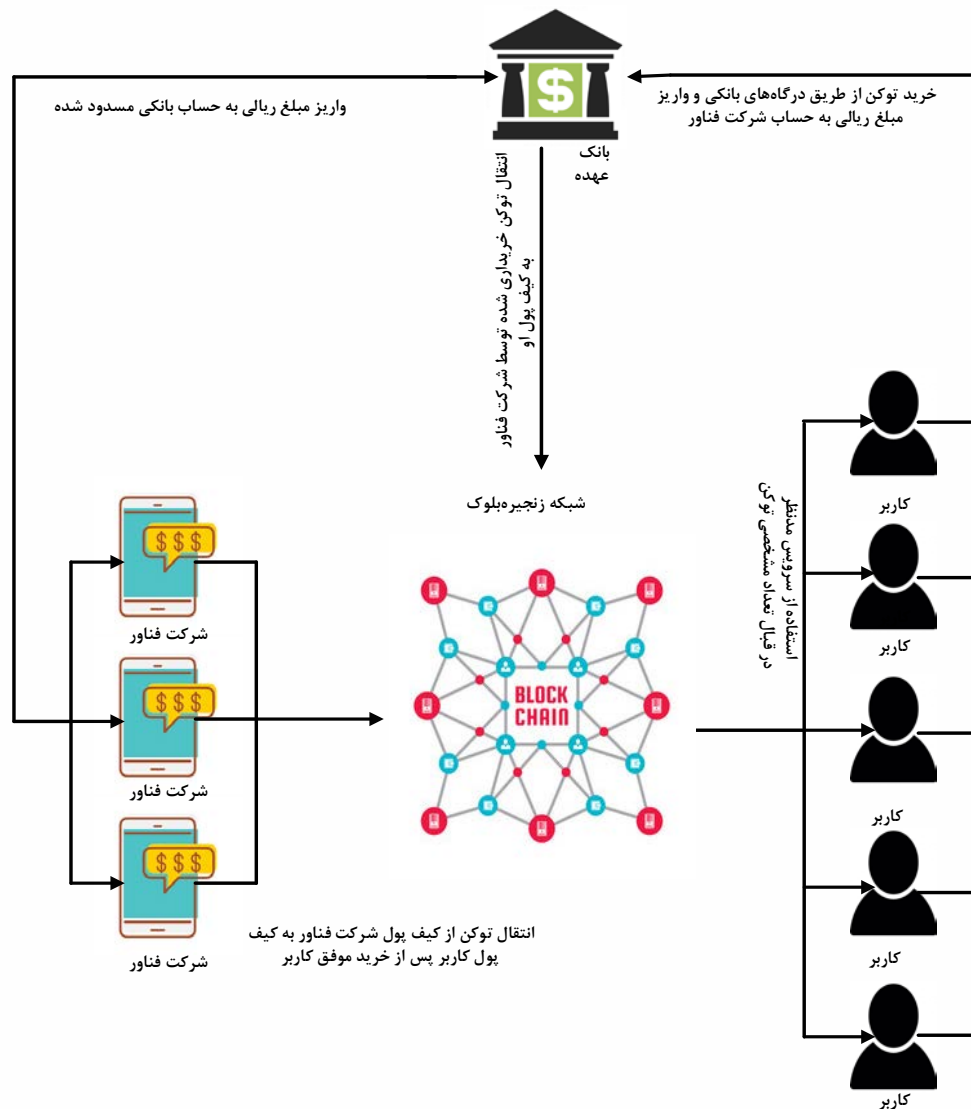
واریز مبلغ ریالی به حساب بانکی مسدود شده

خرید توکن از طریق درگاه‌های بانکی و واریز مبلغ ریالی به حساب شرکت فناور

بانک عهده

انتقال توکن خریداری شده توسط شرکت فناور به کیف پول او

شبکه زنجیره‌بلوک

BLOCK CHAIN

$$$

شرکت فناور

$$$

شرکت فناور

$$$

شرکت فناور

انتقال توکن از کیف پول شرکت فناور به کیف پول کاربر پس از خرید موفق کاربر

استفاده از سرویس مدنظر در قبال تعداد مشخصی توکن

کاربر

کاربر

کاربر

کاربر

کاربر